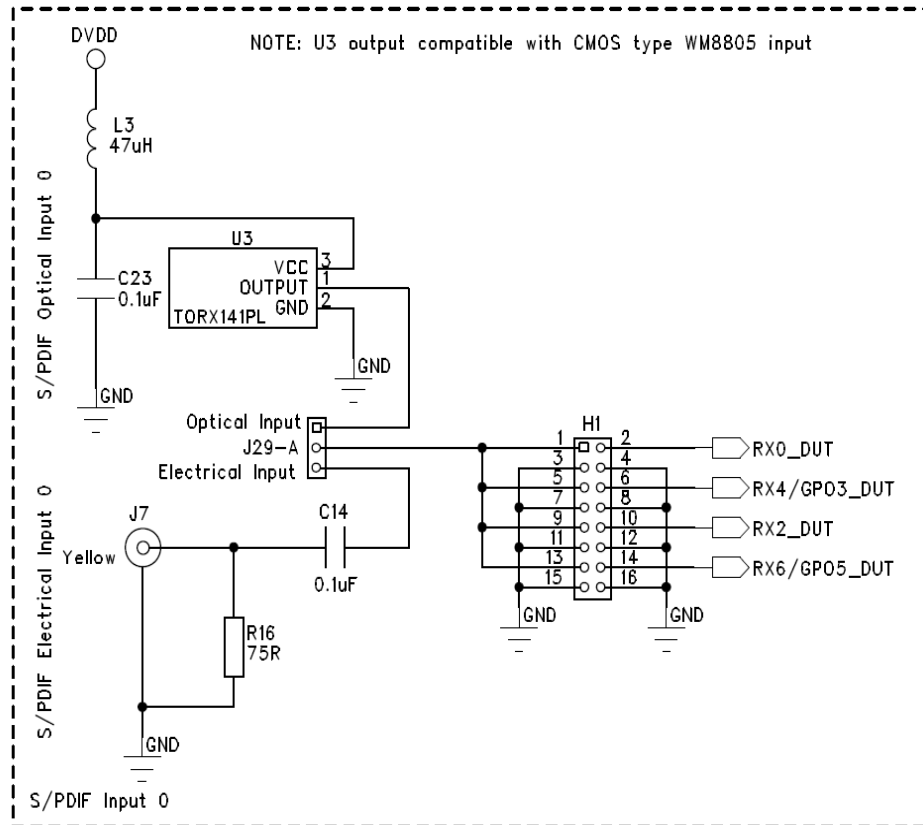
DVDD

NOTE: U3 output compatible with CMOS type WM8805 input

L3
47uH

S/PDIF Optical Input 0

C23
0.1uF

U3
VCC 3
OUTPUT 1
GND 2
TORX141PL

GND

GND

Optical Input
J29-A
Electrical Input

H1
1 2
3 4
5 6
7 8
9 10
11 12
13 14
15 16

RX0_DUT
RX4/GPO3_DUT
RX2_DUT
RX6/GPO5_DUT

S/PDIF Electrical Input 0

J7
Yellow

C14
0.1uF

R16
75R

GND

GND

GND

S/PDIF Input 0